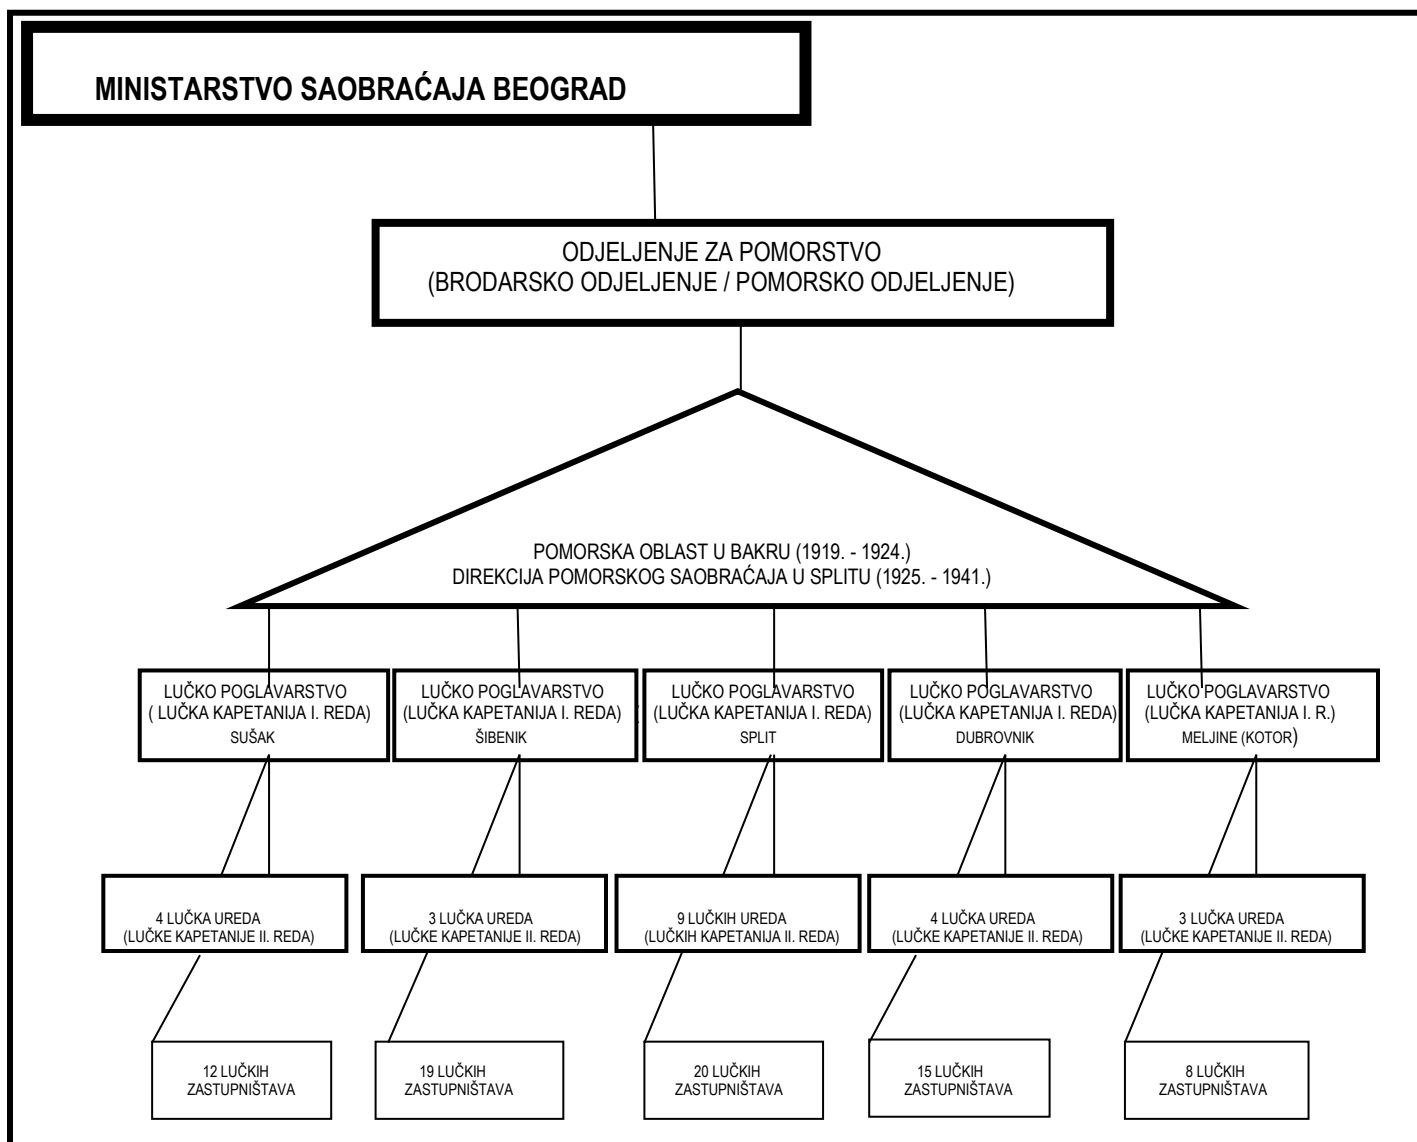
MINISTARSTVO SAOBRAĆAJA BEOGRAD

ODJELJENJE ZA POMORSTVO
(BRODARSKO ODJELJENJE / POMORSKO ODJELJENJE)

POMORSKA OBLAST U BAKRU (1919. - 1924.)
DIREKCIJA POMORSKOG SAOBRAĆAJA U SPLITU (1925. - 1941.)

LUČKO POGLAVARSTVO
( LUČKA KAPETANIJA I. REDA)
SUŠAK

LUČKO POGLAVARSTVO
(LUČKA KAPETANIJA I. REDA)
ŠIBENIK

LUČKO POGLAVARSTVO
(LUČKA KAPETANIJA I. REDA)
SPLIT

LUČKO POGLAVARSTVO
(LUČKA KAPETANIJA I. REDA)
DUBROVNIK

LUČKO POGLAVARSTVO
(LUČKA KAPETANIJA I. R.)
MELJINE (KOTOR)

4 LUČKA UREDA
(LUČKE KAPETANIJE II. REDA)

3 LUČKA UREDA
(LUČKE KAPETANIJE II. REDA)

9 LUČKIH UREDA
(LUČKIH KAPETANIJA II. REDA)

4 LUČKA UREDA
(LUČKE KAPETANIJE II. REDA)

3 LUČKA UREDA
(LUČKE KAPETANIJE II. REDA)

12 LUČKIH
ZASTUPNIŠTAVA

19 LUČKIH
ZASTUPNIŠTAVA

20 LUČKIH
ZASTUPNIŠTAVA

15 LUČKIH
ZASTUPNIŠTAVA

8 LUČKIH
ZASTUPNIŠTAVA